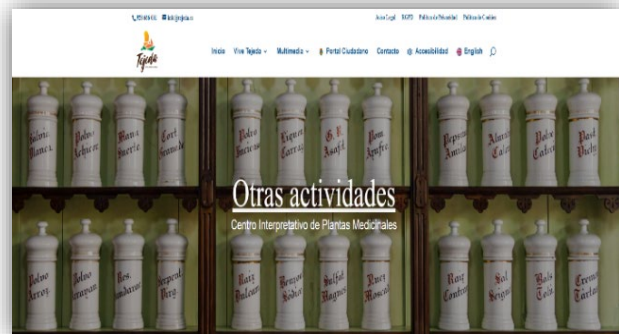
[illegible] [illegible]

Aviso Legal RGPD Política de Privacidad Política de Cookies

Tejeda

Inicio Vive Tejeda Multimedia Portal Ciudadano Contacto Accesibilidad English

Otras actividades

Centro Interpretativo de Plantas Medicinales

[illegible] Blanca Polvo Achicor. Rosa Fuerte Cort. Granado Polvo Anciano Liquen Carrag. G. R. Assaf. Bom. Ampfre. Pepsin Amilo Altea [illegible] Polvo Calum. Pasif. Vuelg.

Polvo Arroz Polvo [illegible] Res. Limdares Serpent. Virg. Raiz Bulcam. Benzoe Rohs. Sulfat. Magnes. Amar. Mosche. Raiz Cantrol Sal Seignet Bols. Colo. Cremor Tartar.